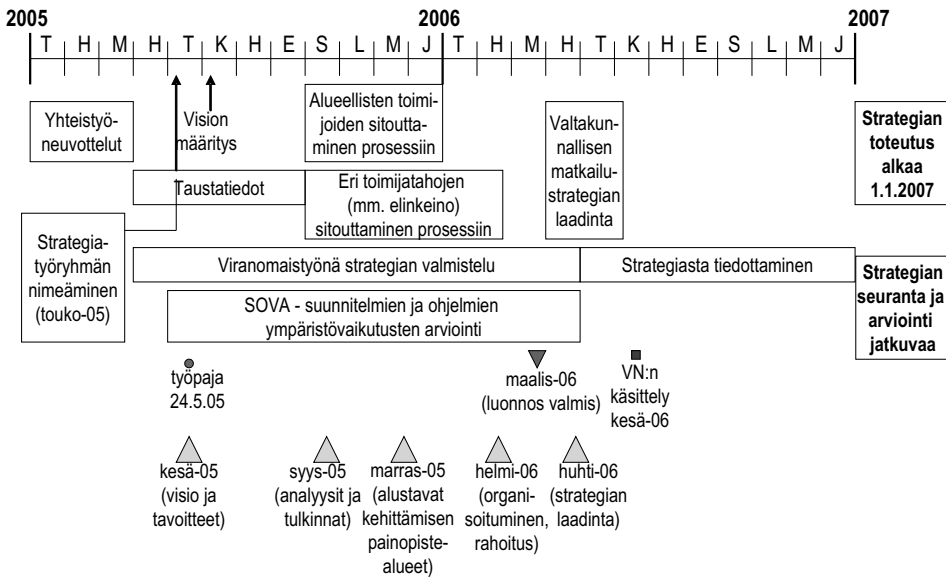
2005

T H M H T K H E S L M J

2006

T H M H T K H E S L M J

2007

Yhteistyöneuvottelut

Vision määritys

Alueellisten toimijoiden sitouttaminen prosessiin

Valtakunnallisen matkailustrategian laadinta

Strategian toteutus alkaa 1.1.2007

Taustatiedot

Eri toimijatahojen (mm. elinkeino) sitouttaminen prosessiin

Strategiatyöryhmän nimeäminen (touko-05)

Viranomaistyönä strategian valmistelu

Strategiasta tiedottaminen

Strategian seuranta ja arviointi jatkuvaa

SOVA - suunnitelmien ja ohjelmien ympäristövaikutusten arviointi

työpaja 24.5.05

maalis-06 (luonnos valmis)

VN:n käsittely kesä-06

kesä-05 (visio ja tavoitteet)

syys-05 (analyysit ja tulkinnat)

marras-05 (alustavat kehittämisen painopistealueet)

helmi-06 (organisoituminen, rahoitus)

huhti-06 (strategian laadinta)